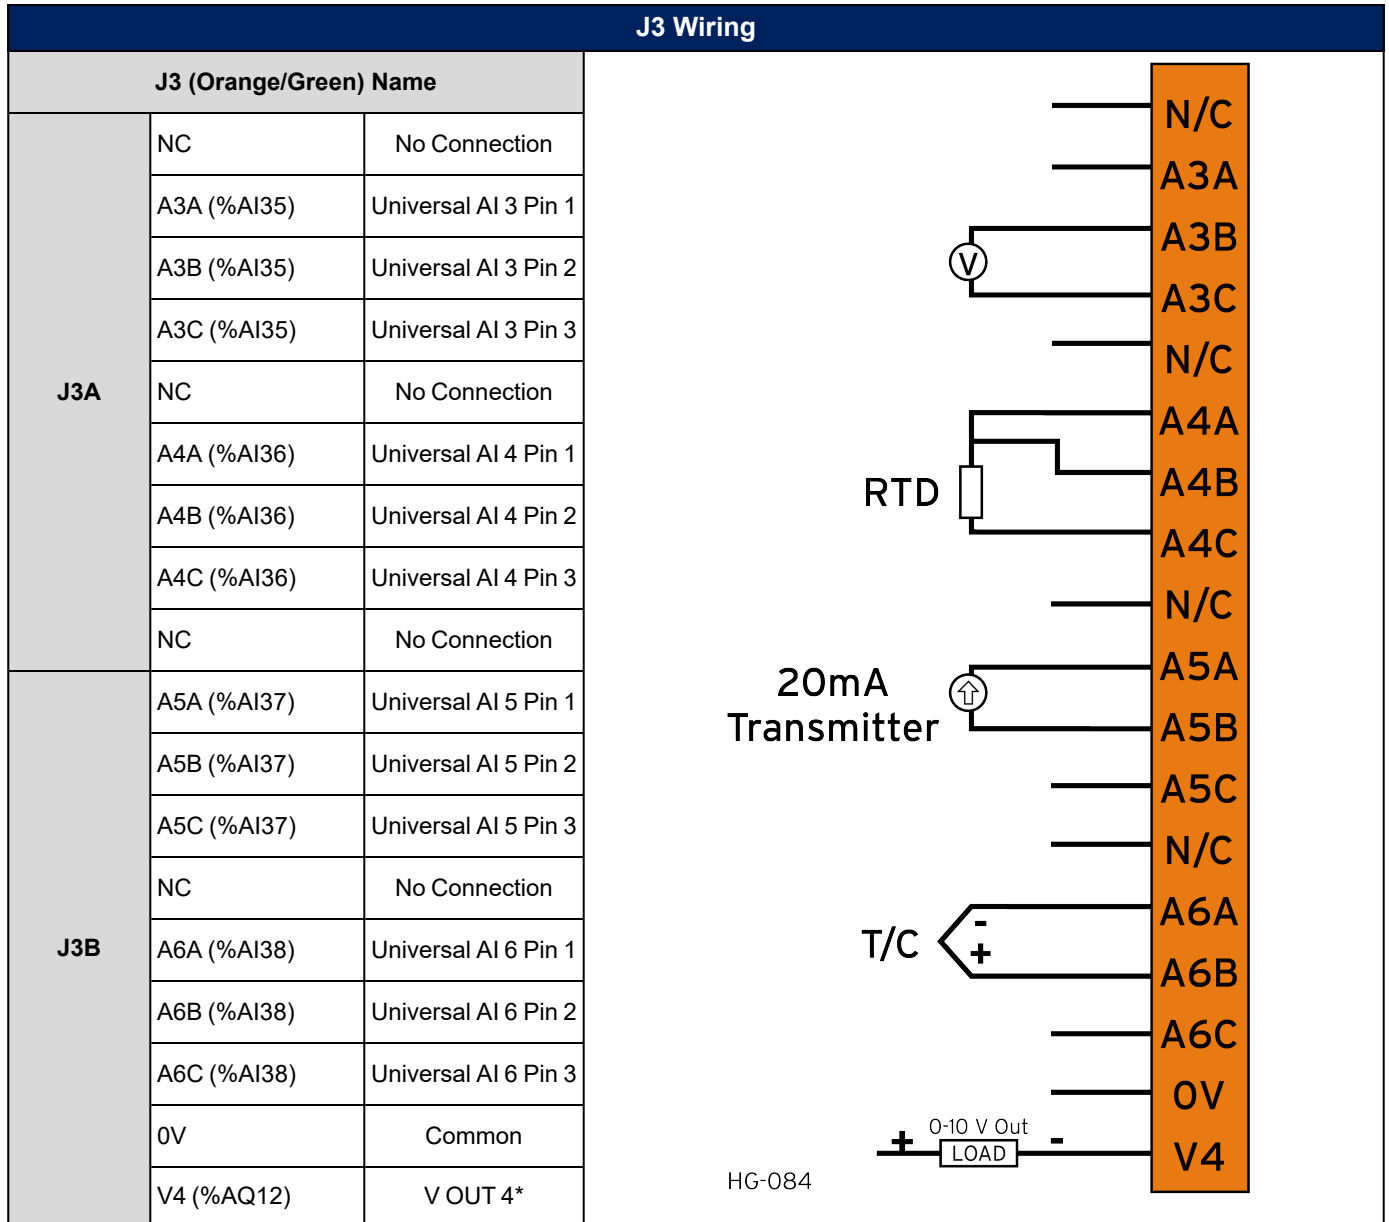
J3 Wiring

| J3 (Orange/Green) Name | | |
|---|---|---|
| J3A | NC | No Connection |
| | A3A (%AI35) | Universal AI 3 Pin 1 |
| | A3B (%AI35) | Universal AI 3 Pin 2 |
| | A3C (%AI35) | Universal AI 3 Pin 3 |
| | NC | No Connection |
| | A4A (%AI36) | Universal AI 4 Pin 1 |
| | A4B (%AI36) | Universal AI 4 Pin 2 |
| | A4C (%AI36) | Universal AI 4 Pin 3 |
| | NC | No Connection |
| J3B | A5A (%AI37) | Universal AI 5 Pin 1 |
| | A5B (%AI37) | Universal AI 5 Pin 2 |
| | A5C (%AI37) | Universal AI 5 Pin 3 |
| | NC | No Connection |
| | A6A (%AI38) | Universal AI 6 Pin 1 |
| | A6B (%AI38) | Universal AI 6 Pin 2 |
| | A6C (%AI38) | Universal AI 6 Pin 3 |
| | 0V | Common |
| | V4 (%AQ12) | V OUT 4* |

N/C
A3A
V
A3B
A3C
N/C
A4A
RTD
A4B
A4C
N/C
20mA Transmitter
A5A
A5B
A5C
N/C
T/C
-
+
A6A
A6B
A6C
0V
+
0-10 V Out
LOAD
-
V4
HG-084